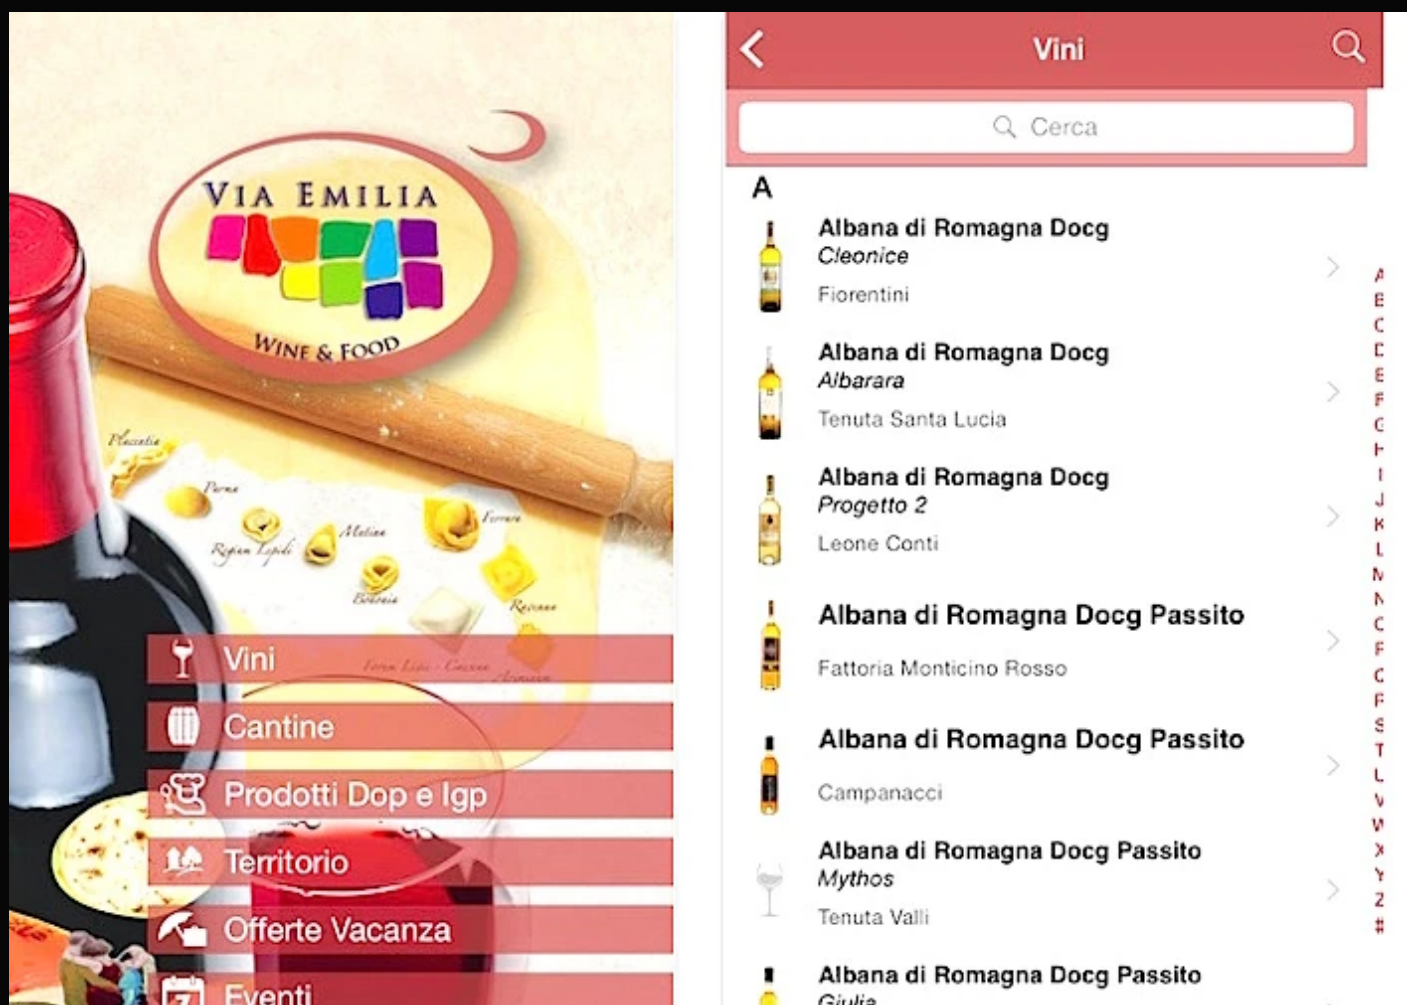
VIA EMILIA

WINE & FOOD

Piacenza
Parma
Reggio Emilia
Modena
Ferrara
Bologna
Ravenna
Forlì Cesena
Rimini

Vini
Cantine
Prodotti Dop e Igp
Territorio
Offerte Vacanza
Eventi

Vini

Cerca

A

Albana di Romagna Docg
Cleonice
Fiorentini

Albana di Romagna Docg
Albarara
Tenuta Santa Lucia

Albana di Romagna Docg
Progetto 2
Leone Conti

Albana di Romagna Docg Passito
Fattoria Monticino Rosso

Albana di Romagna Docg Passito
Campanacci

Albana di Romagna Docg Passito
Mythos
Tenuta Valli

Albana di Romagna Docg Passito
Giulia

A B C D E F G H I J K L M N O P Q R S T U V W X Y Z #